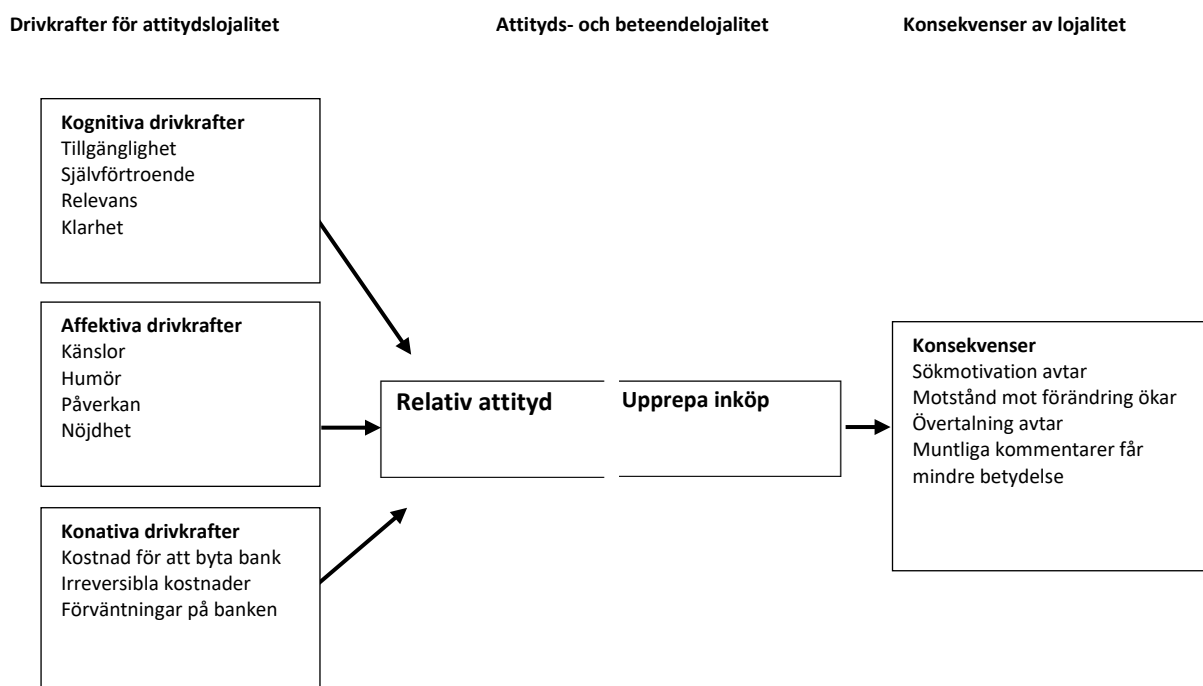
Drivkrafter för attitydslojalitet

Attityds- och beteendelojalitet

Konsekvenser av lojalitet

Kognitiva drivkrafter
Tillgänglighet
Självförtroende
Relevans
Klarhet

Affektiva drivkrafter
Känslor
Humör
Påverkan
Nöjdhet

Konativa drivkrafter
Kostnad för att byta bank
Irreversibla kostnader
Förväntningar på banken

Relativ attityd

Upprepa inköp

Konsekvenser
Sökmotivation avtar
Motstånd mot förändring ökar
Övertalning avtar
Muntliga kommentarer får mindre betydelse